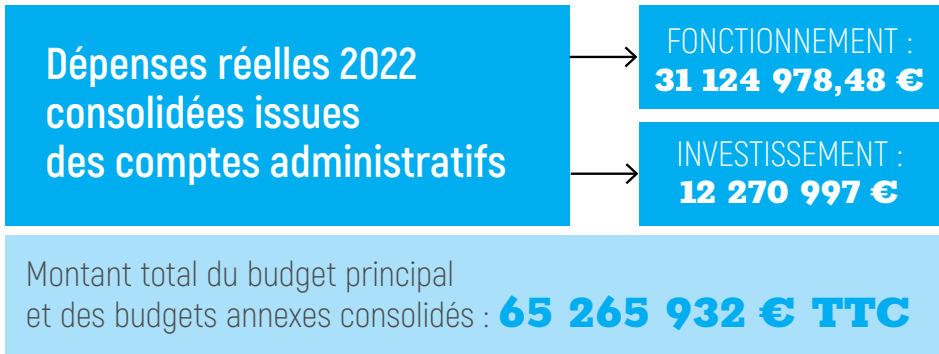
Dépenses réelles 2022 consolidées issues des comptes administratifs

FONCTIONNEMENT :
31 124 978,48 €

INVESTISSEMENT :
12 270 997 €

Montant total du budget principal et des budgets annexes consolidés : 65 265 932 € TTC